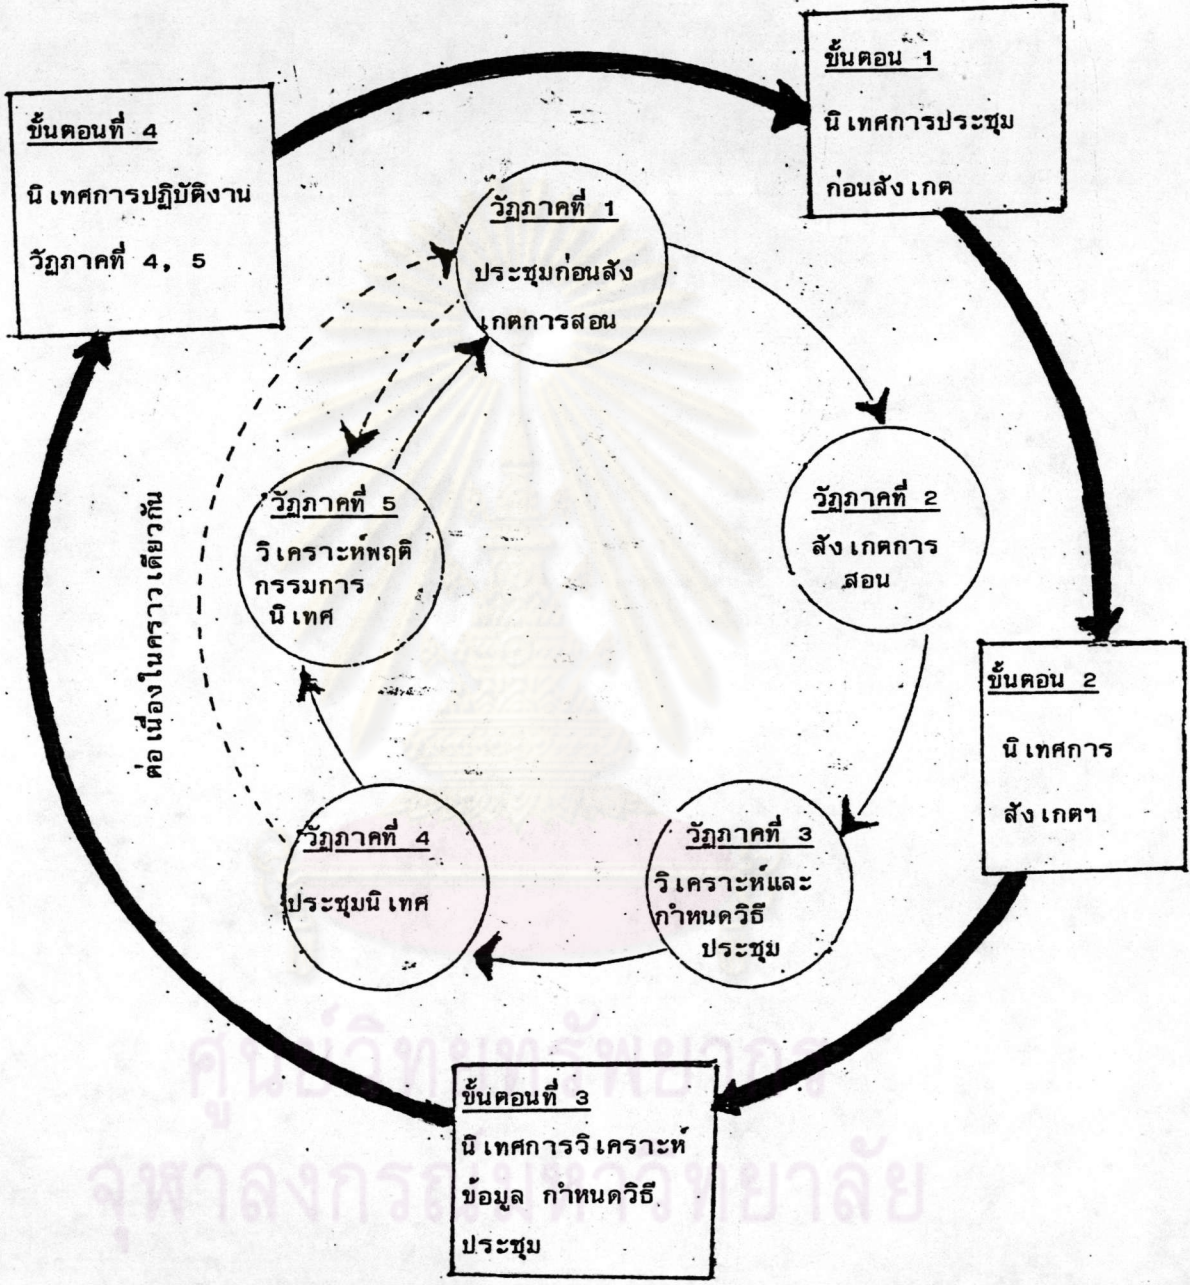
ขั้นตอนที่ 4
นิเทศการปฏิบัติงาน
วัฏภาคที่ 4, 5

ขั้นตอน 1
นิเทศการประชุม
ก่อนสังเกต

วัฏภาคที่ 1
ประชุมก่อนสังเกตการสอน

วัฏภาคที่ 2
สังเกตการสอน

วัฏภาคที่ 3
วิเคราะห์และกำหนดวิธีประชุม

วัฏภาคที่ 4
ประชุมนิเทศ

วัฏภาคที่ 5
วิเคราะห์พฤติกรรมการนิเทศ

ต่อเนื่องในคราวเดียวกัน

ขั้นตอน 2
นิเทศการ
สังเกตฯ

ขั้นตอนที่ 3
นิเทศการวิเคราะห์
ข้อมูล กำหนดวิธี
ประชุม

ศูนย์วิทยทรัพยากร
จุฬาลงกรณ์มหาวิทยาลัย